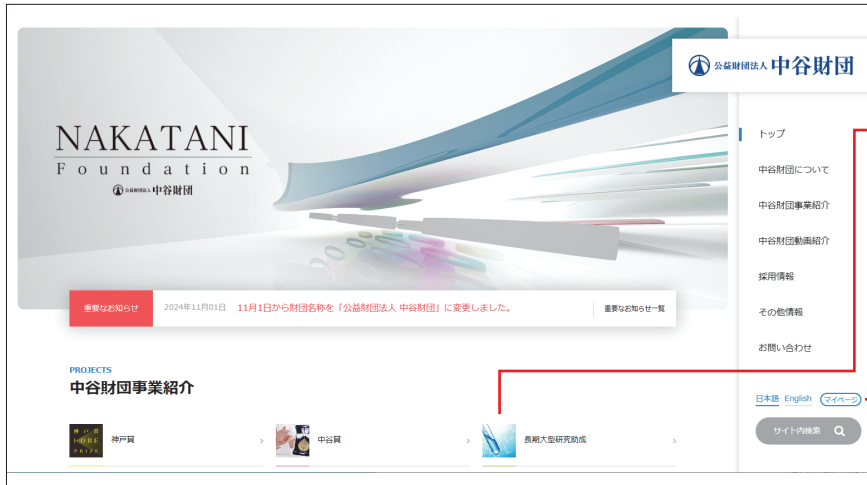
NAKATANI
Foundation
公益財団法人 中谷財団

重要なお知らせ 2024年11月01日 11月1日から財団名称を「公益財団法人 中谷財団」に変更しました。 重要なお知らせ一覧

PROJECTS
中谷財団事業紹介

神戸賞 ›
中谷賞 ›
長期大型研究助成 ›

公益財団法人 中谷財団

トップ
中谷財団について
中谷財団事業紹介
中谷財団動画紹介
採用情報
その他情報
お問い合わせ

日本語 English マイページ
サイト内検索